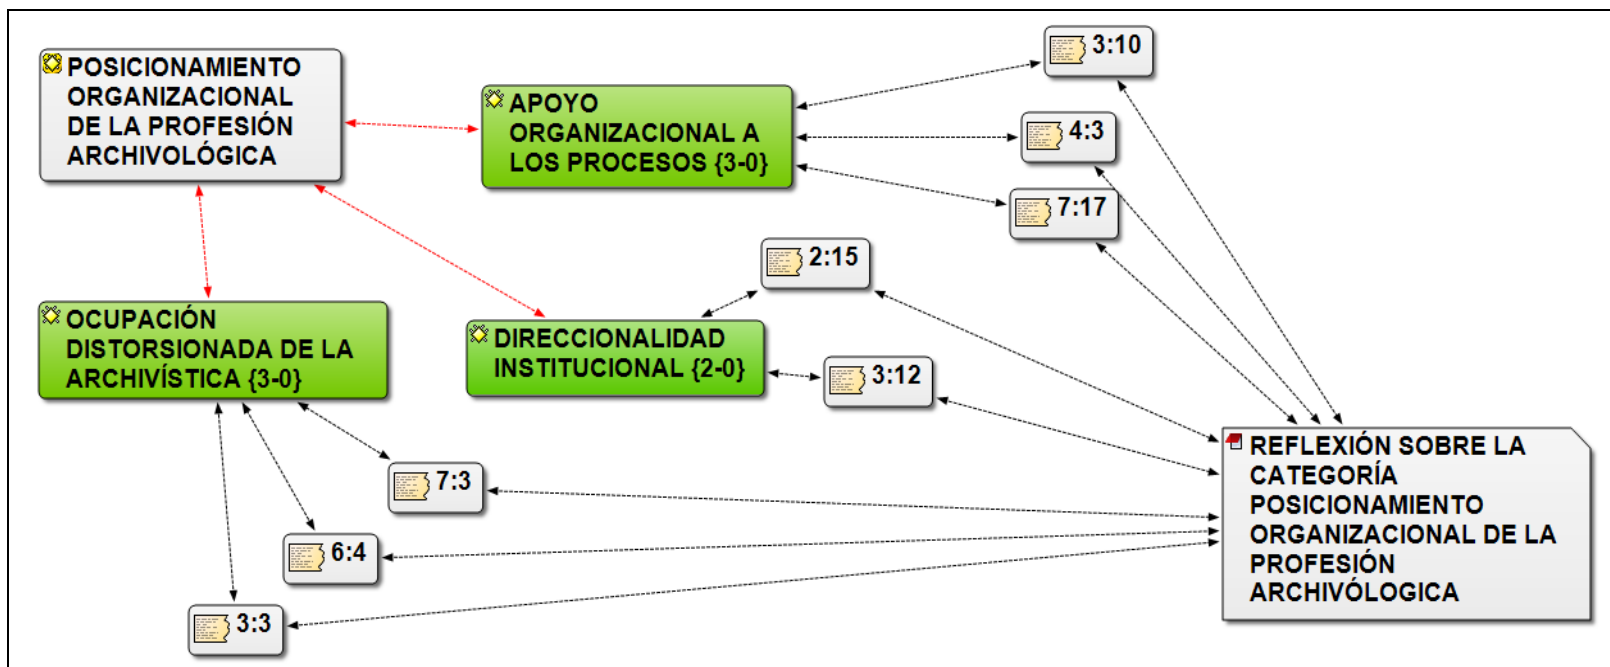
POSICIONAMIENTO ORGANIZACIONAL DE LA PROFESIÓN ARCHIVOLÓGICA

APOYO ORGANIZACIONAL A LOS PROCESOS {3-0}

3:10

4:3

7:17

2:15

OCUPACIÓN DISTORSIONADA DE LA ARCHIVÍSTICA {3-0}

DIRECCIONALIDAD INSTITUCIONAL {2-0}

3:12

REFLEXIÓN SOBRE LA CATEGORÍA POSICIONAMIENTO ORGANIZACIONAL DE LA PROFESIÓN ARCHIVÓLOGICA

7:3

6:4

3:3